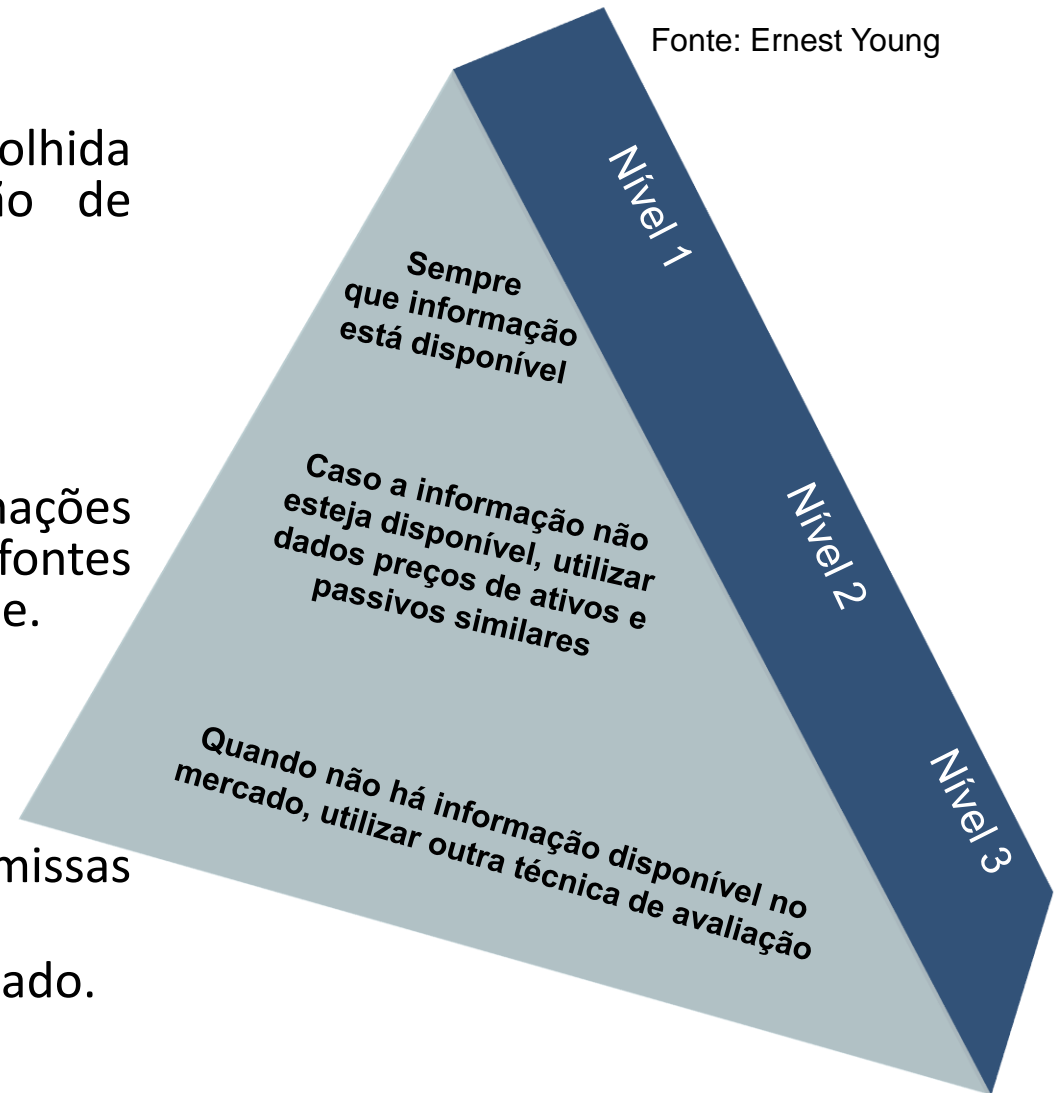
Fonte: Ernest Young

olhida
io de

nações
fontes
e.

missas

ado.

Nível 1

Sempre que informação está disponível

Nível 2

Caso a informação não esteja disponível, utilizar dados preços de ativos e passivos similares

Nível 3

Quando não há informação disponível no mercado, utilizar outra técnica de avaliação